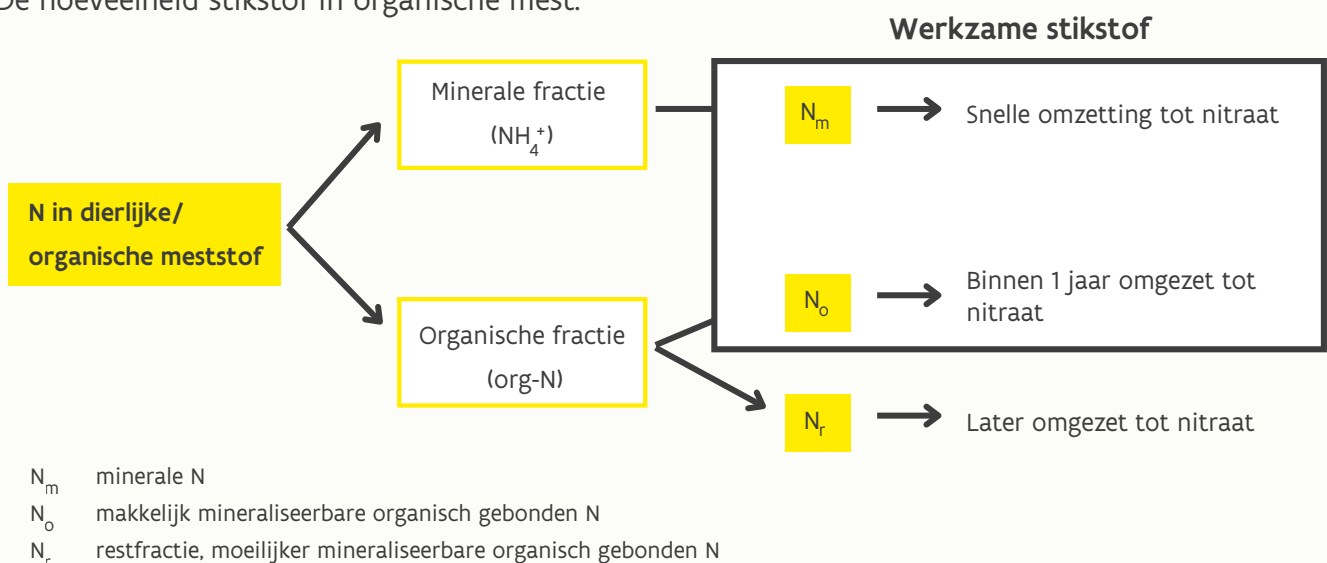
De hoeveelheid stikstof in organische mest.

Werkzame stikstof

N in dierlijke/ organische meststof

Minerale fractie ($NH_4^+$)

Organische fractie (org-N)

$N_m$ → Snelle omzetting tot nitraat

$N_o$ → Binnen 1 jaar omgezet tot nitraat

$N_r$ → Later omgezet tot nitraat

$N_m$ minerale N

$N_o$ makkelijk mineraliseerbare organisch gebonden N

$N_r$ restfractie, moeilijker mineraliseerbare organisch gebonden N